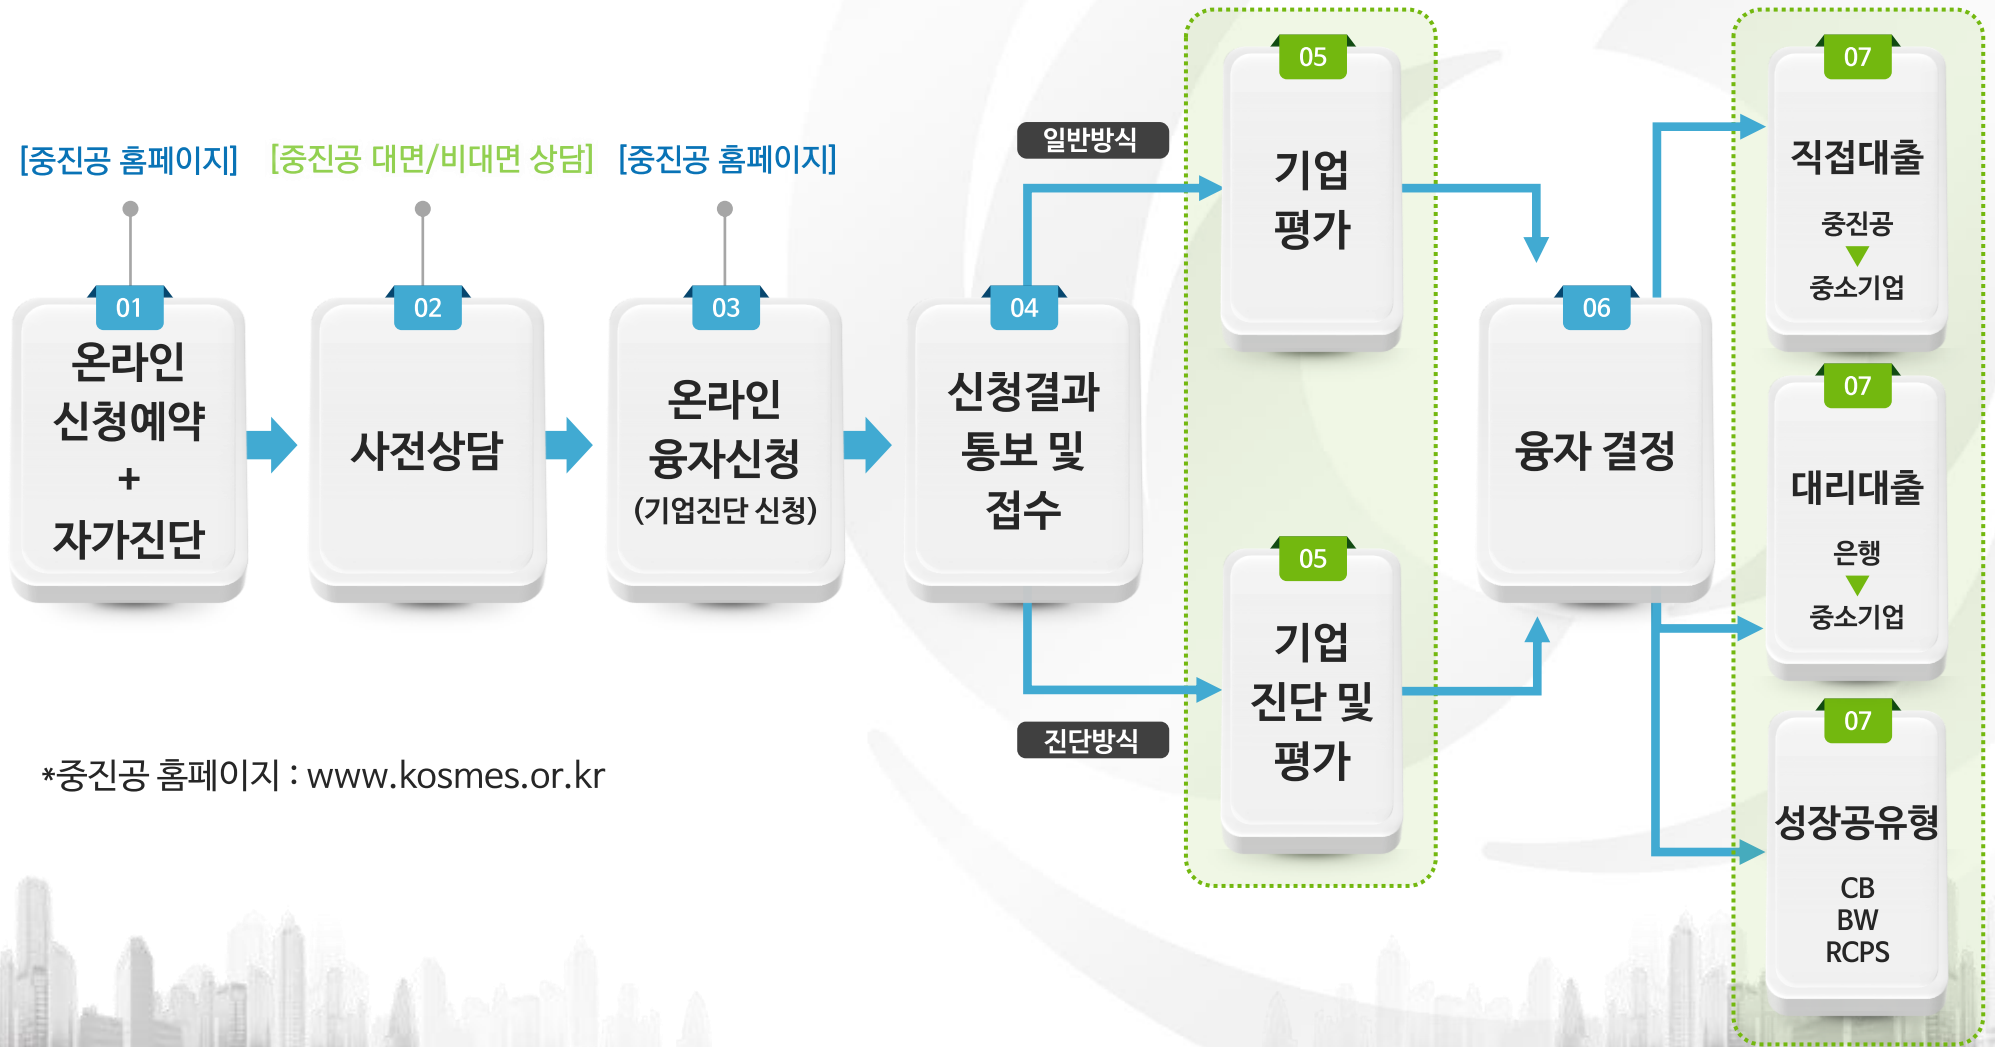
[중진공 홈페이지]

01
온라인 신청예약 + 자가진단

[중진공 대면/비대면 상담]

02
사전상담

[중진공 홈페이지]

03
온라인 융자신청 (기업진단 신청)

04
신청결과 통보 및 접수

일반방식

05
기업 평가

진단방식

05
기업 진단 및 평가

06
융자 결정

07
직접대출
중진공
중소기업

07
대리대출
은행
중소기업

07
성장공유형
CB
BW
RCPS

*중진공 홈페이지 : www.kosmes.or.kr